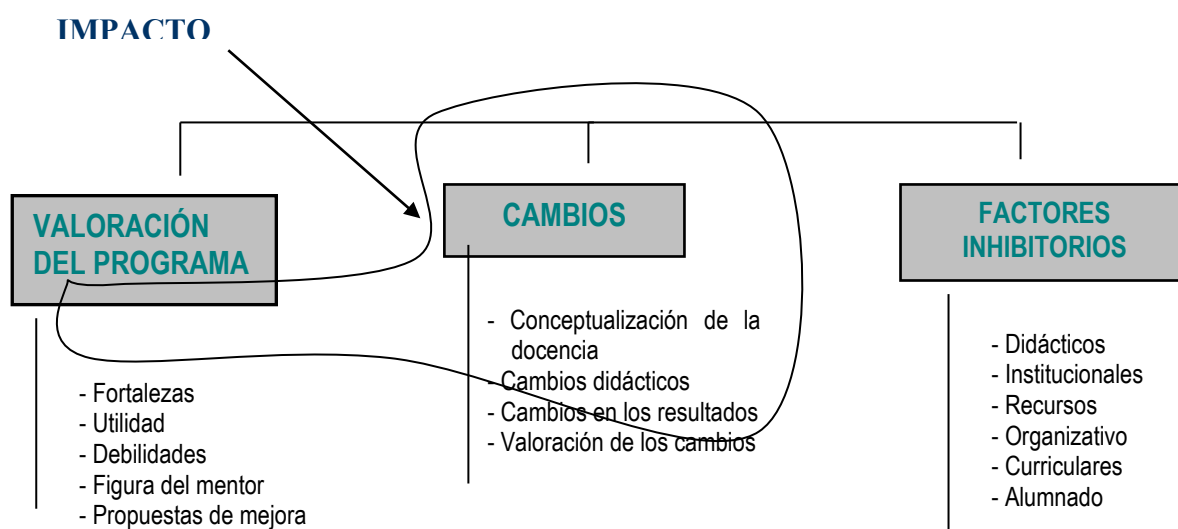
IMPACTO

VALORACIÓN DEL PROGRAMA

- Fortalezas
- Utilidad
- Debilidades
- Figura del mentor
- Propuestas de mejora

CAMBIOS

- Conceptualización de la docencia
- Cambios didácticos
- Cambios en los resultados
- Valoración de los cambios

FACTORES INHIBITORIOS

- Didácticos
- Institucionales
- Recursos
- Organizativo
- Curriculares
- Alumnado